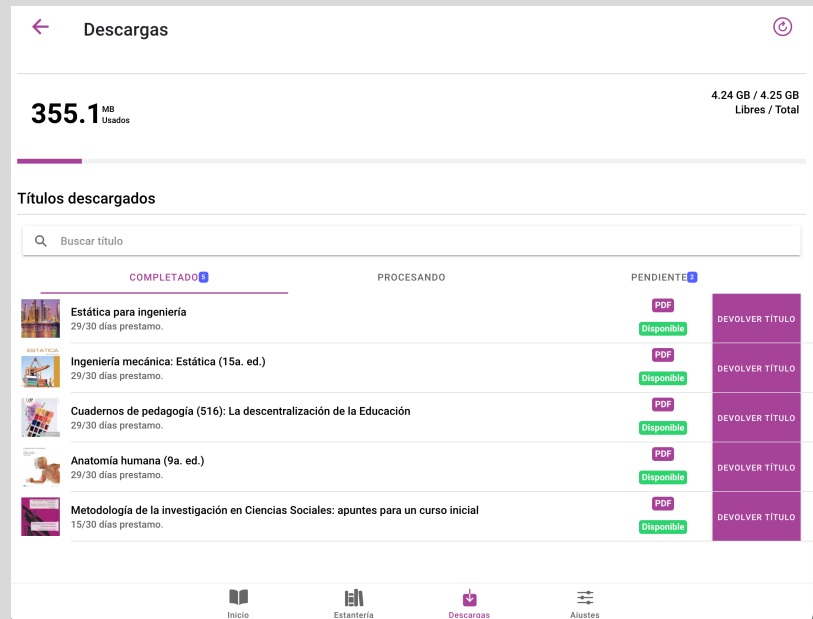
Descargas

355.1 MB Usados

4.24 GB / 4.25 GB
Libres / Total

Títulos descargados

Buscar título

COMPLETADO 5 PROCESANDO PENDIENTE 2

| | | | |
|---|---|---|---|
| | Estática para ingeniería<br>29/30 días prestamo. | PDF Disponible | DEVOLVER TÍTULO |
| ESTATICA | Ingeniería mecánica: Estática (15a. ed.)<br>29/30 días prestamo. | PDF Disponible | DEVOLVER TÍTULO |
| | Cuadernos de pedagogía (516): La descentralización de la Educación<br>29/30 días prestamo. | PDF Disponible | DEVOLVER TÍTULO |
| | Anatomía humana (9a. ed.)<br>29/30 días prestamo. | PDF Disponible | DEVOLVER TÍTULO |
| | Metodología de la investigación en Ciencias Sociales: apuntes para un curso inicial<br>15/30 días prestamo. | PDF Disponible | DEVOLVER TÍTULO |

Inicio Estantería Descargas Ajustes